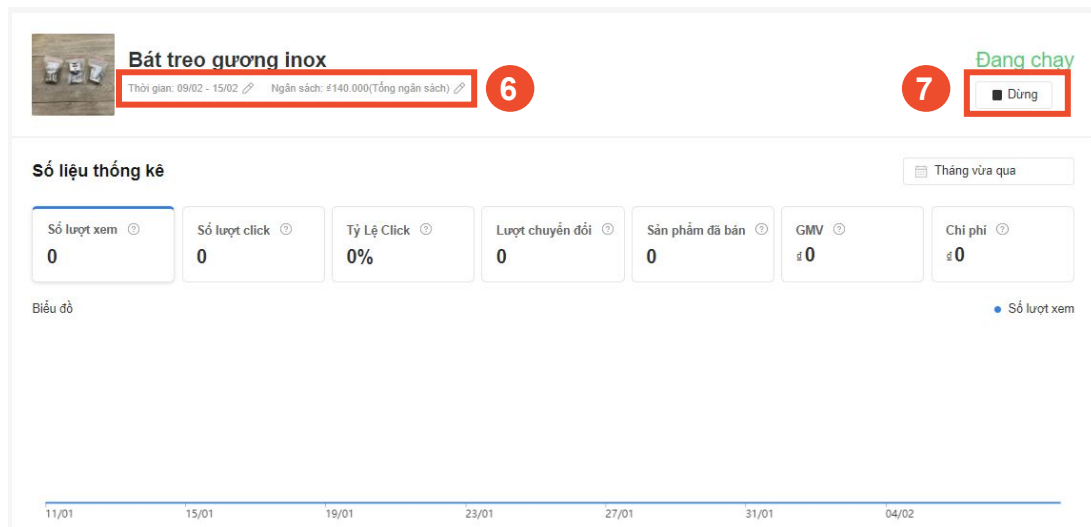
Bát treo gương inox

Thời gian: 09/02 - 15/02   Ngân sách: ₫140.000(Tổng ngân sách)

6

Đang chạy

7

Dừng

Số liệu thống kê

Tháng vừa qua

| Số lượt xem | Số lượt click | Tỷ Lệ Click | Lượt chuyển đổi | Sản phẩm đã bán | GMV | Chi phí |
|---|---|---|---|---|---|---|
| 0 | 0 | 0% | 0 | 0 | ₫0 | ₫0 |

Biểu đồ

Số lượt xem

11/01 15/01 19/01 23/01 27/01 31/01 04/02